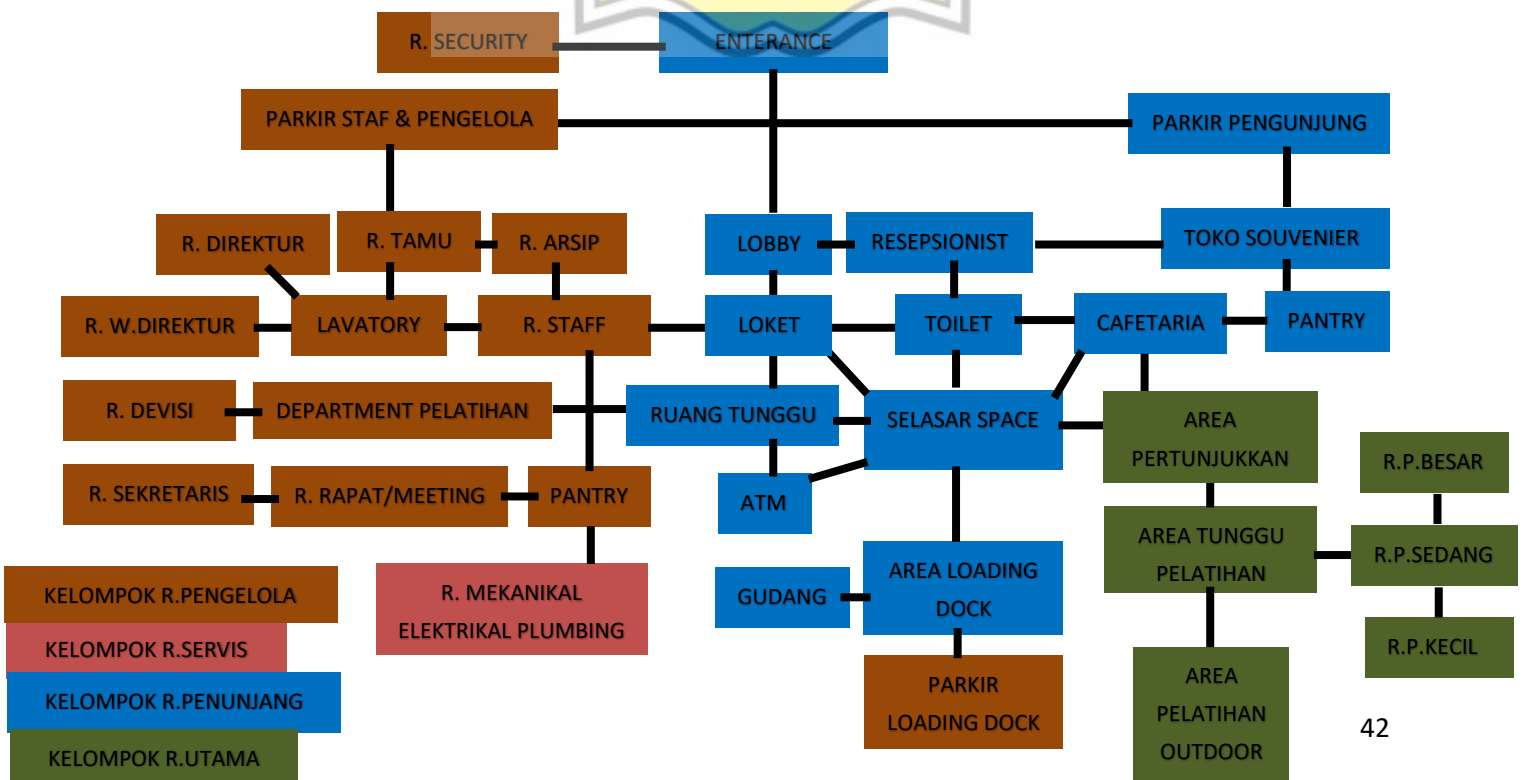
R. SECURITY
ENTERANCE
PARKIR STAF & PENGELOLA
PARKIR PENGUNJUNG
R. DIREKTUR
R. TAMU
R. ARSIP
LOBBY
RESEPSIONIST
TOKO SOUVENIER
R. W.DIREKTUR
LAVATORY
R. STAFF
LOKET
TOILET
CAFETARIA
PANTRY
R. DEVISI
DEPARTMENT PELATIHAN
RUANG TUNGGU
SELASAR SPACE
AREA PERTUNJUKKAN
R.P.BESAR
R. SEKRETARIS
R. RAPAT/MEETING
PANTRY
ATM
AREA TUNGGU PELATIHAN
R.P.SEDANG
GUDANG
AREA LOADING DOCK
R.P.KECIL
R. MEKANIKAL ELEKTRIKAL PLUMBING
PARKIR LOADING DOCK
AREA PELATIHAN OUTDOOR
KELOMPOK R.PENGELOLA
KELOMPOK R.SERVIS
KELOMPOK R.PENUNJANG
KELOMPOK R.UTAMA
42